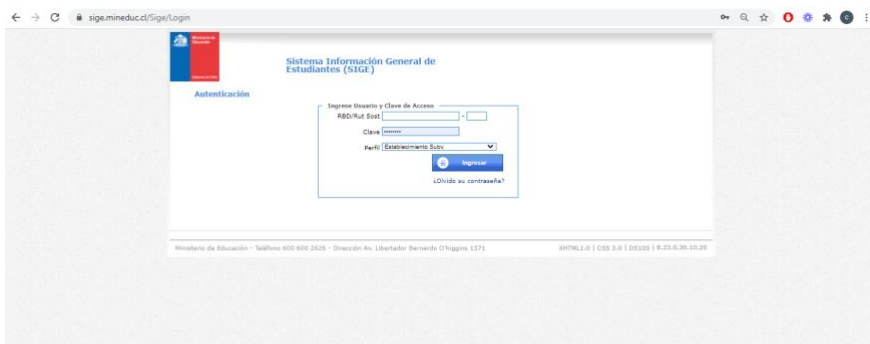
sige.mineduc.cl/Sige/Login

Ministerio de Educación

Gobierno de Chile

Sistema Información General de Estudiantes (SIGE)

Autenticación

Ingrese Usuario y Clave de Acceso

RBD/Rut Sost -

Clave ••••••••

Perfil Establecimiento Subv

Ingresar

¿Olvido su contraseña?

Ministerio de Educación - Teléfono 600 600 2626 - Dirección Av. Libertador Bernardo O'higgins 1371

XHTML1.0 | CSS 3.0 | DE155 | 8.23.0.30.10.20